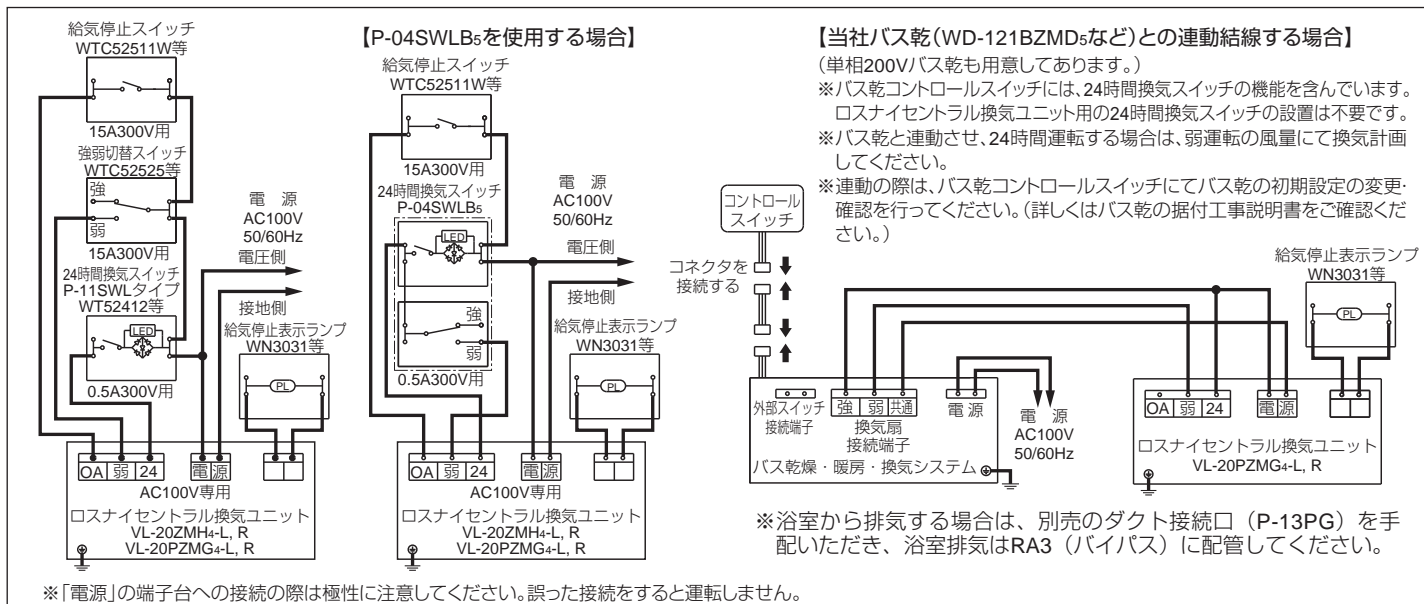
給気停止スイッチ
WTC52511W等

15A300V用

強弱切替スイッチ
WTC52525等

強
弱

15A300V用

24時間換気スイッチ
P-11SWLタイプ
WT52412等

LED

0.5A300V用

電　源
AC100V
50/60Hz

電圧側

接地側

給気停止表示ランプ
WN3031等

PL

OA 弱 24　電源

AC100V専用

ロスナイセントラル換気ユニット
VL-20ZMH4-L, R
VL-20PZMG4-L, R

【P-04SWLB5を使用する場合】

給気停止スイッチ
WTC52511W等

15A300V用

24時間換気スイッチ
P-04SWLB5

LED

強
弱

0.5A300V用

電　源
AC100V
50/60Hz

電圧側

接地側

給気停止表示ランプ
WN3031等

PL

OA 弱 24　電源

AC100V専用

ロスナイセントラル換気ユニット
VL-20ZMH4-L, R
VL-20PZMG4-L, R

【当社バス乾（WD-121BZMD5など）との連動結線する場合】
（単相200Vバス乾も用意してあります。）
※バス乾コントロールスイッチには、24時間換気スイッチの機能を含んでいます。ロスナイセントラル換気ユニット用の24時間換気スイッチの設置は不要です。
※バス乾と連動させ、24時間運転する場合は、弱運転の風量にて換気計画してください。
※連動の際は、バス乾コントロールスイッチにてバス乾の初期設定の変更・確認を行ってください。（詳しくはバス乾の据付工事説明書をご確認ください。）

コントロールスイッチ

コネクタを接続する

給気停止表示ランプ
WN3031等

PL

外部スイッチ接続端子

強 弱 共通
換気扇接続端子

電源

バス乾燥・暖房・換気システム

電　源
AC100V
50/60Hz

OA 弱 24　電源

ロスナイセントラル換気ユニット
VL-20PZMG4-L, R

※浴室から排気する場合は、別売のダクト接続口（P-13PG）を手配いただき、浴室排気はRA3（バイパス）に配管してください。

※「電源」の端子台への接続の際は極性に注意してください。誤った接続をすると運転しません。